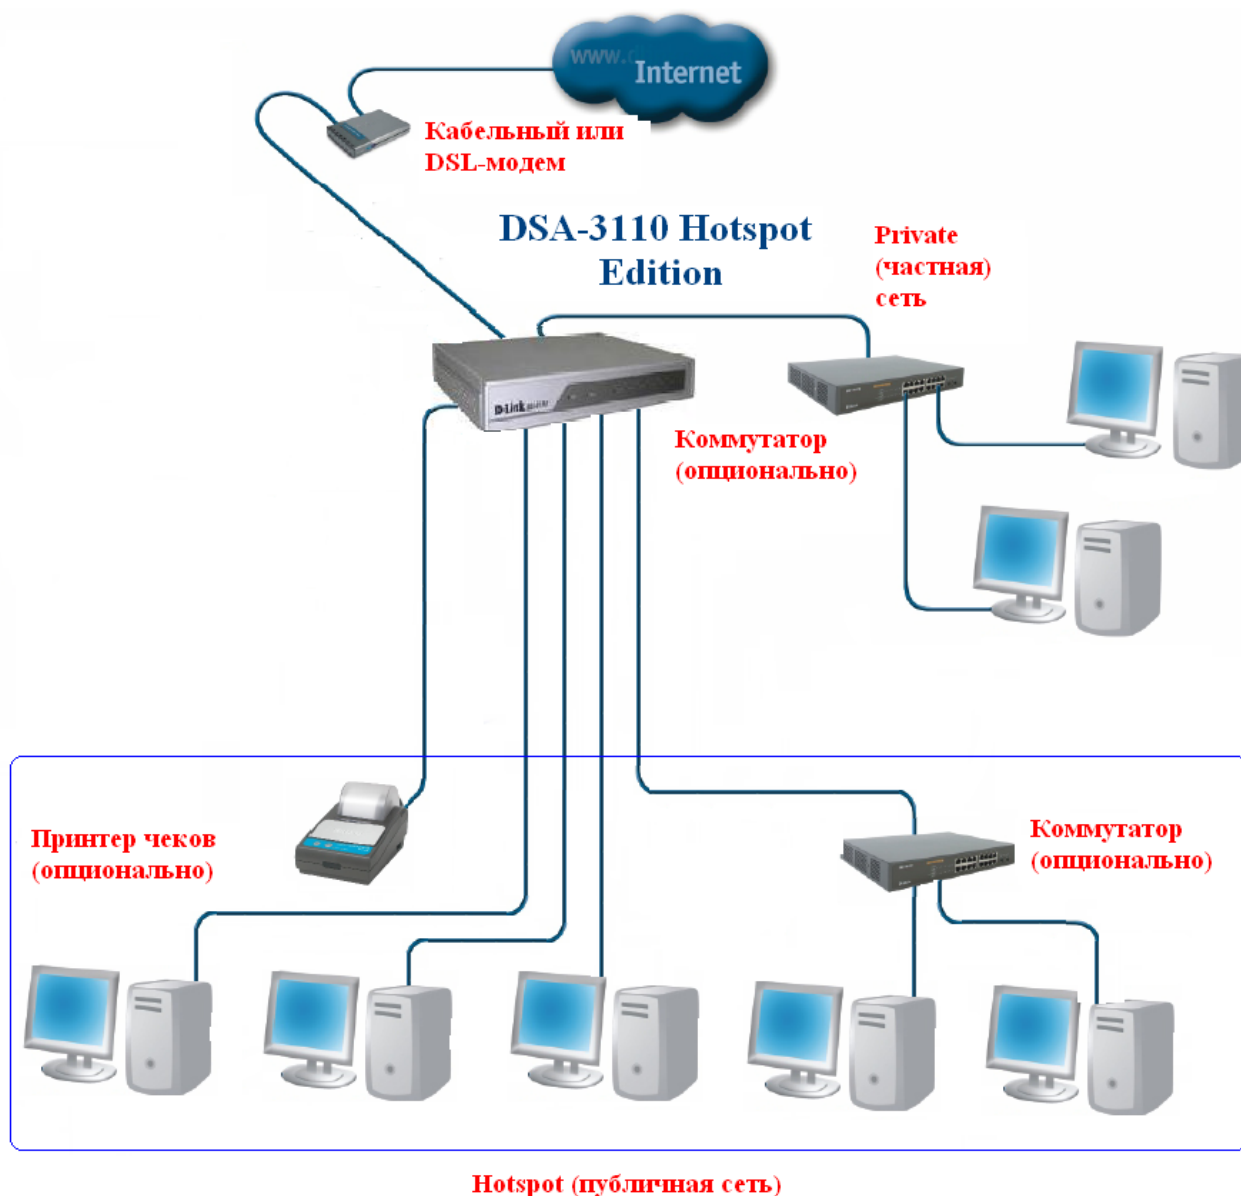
www.
Internet

Кабельный или DSL-модем

DSA-3110 Hotspot Edition

Private (частная) сеть

D-Link

Коммутатор (опционально)

Принтер чеков (опционально)

Коммутатор (опционально)

Hotspot (публичная сеть)